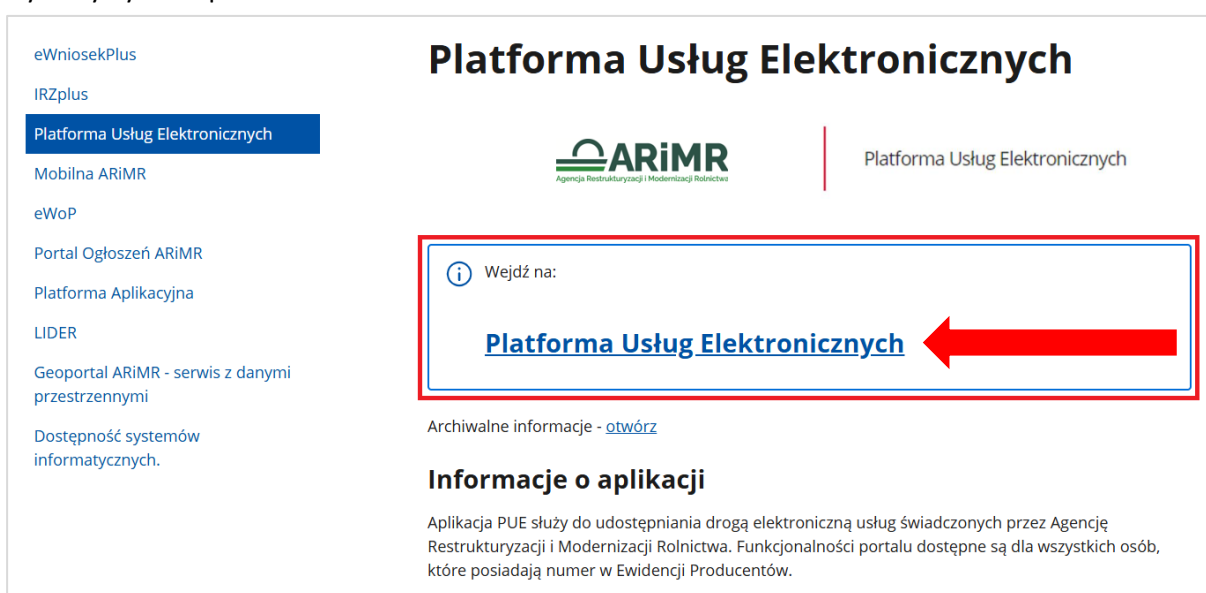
eWniosekPlus
IRZplus
Platforma Usług Elektronicznych
Mobilna ARiMR
eWoP
Portal Ogłoszeń ARiMR
Platforma Aplikacyjna
LIDER
Geoportal ARiMR - serwis z danymi przestrzennymi
Dostępność systemów informatycznych.

Platforma Usług Elektronicznych

ARiMR
Agencja Restrukturyzacji i Modernizacji Rolnictwa

Platforma Usług Elektronicznych

Wejdź na:

Platforma Usług Elektronicznych

Archiwalne informacje - otwórz

Informacje o aplikacji

Aplikacja PUE służy do udostępniania drogą elektroniczną usług świadczonych przez Agencję Restrukturyzacji i Modernizacji Rolnictwa. Funkcjonalności portalu dostępne są dla wszystkich osób, które posiadają numer w Ewidencji Producentów.